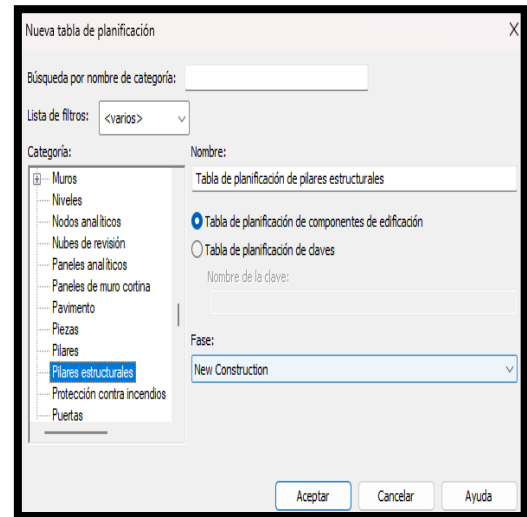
Nueva tabla de planificación

X

Búsqueda por nombre de categoría:

Lista de filtros: <varios>

Categoría:

Muros
Niveles
Nodos analíticos
Nubes de revisión
Paneles analíticos
Paneles de muro cortina
Pavimento
Piezas
Pilares
Pilares estructurales
Protección contra incendios
Puertas

Nombre:

Tabla de planificación de pilares estructurales

Tabla de planificación de componentes de edificación

Tabla de planificación de claves

Nombre de la clave:

Fase:

New Construction

Aceptar

Cancelar

Ayuda